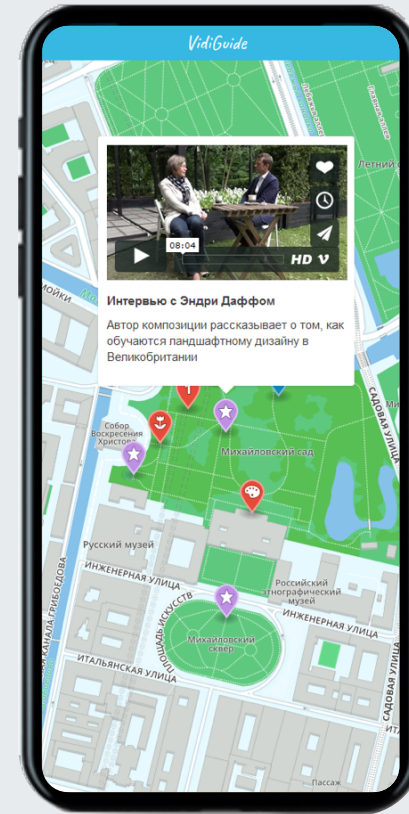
VidiGuide

Летний с

08:04

HD

Интервью с Эндри Даффом

Автор композиции рассказывает о том, как обучаются ландшафтному дизайну в Великобритании

Собор Воскресения Христова

Михайловский сад

Русский музей

ИНЖЕНЕРНАЯ УЛИЦА

Российский этнографический музей

ИНЖЕНЕРНАЯ УЛИЦА

ПЛОЩАДЬ ИСКУССТВ

Михайловский сквер

ИТАЛЬЯНСКАЯ УЛИЦА

НАБ. КАНАЛА ГРИБОЕДОВА

САДОВАЯ УЛИЦА

САДОВАЯ УЛИЦА

МОЙКИ

Пассаж